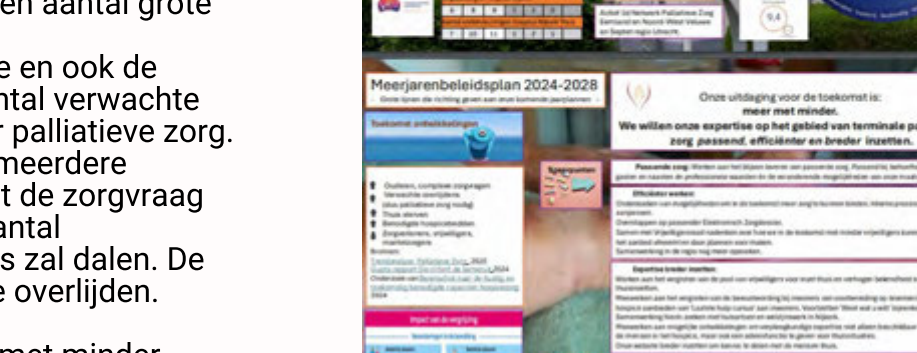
en aantal grote

e en ook de
ntal verwachte
r palliatieve zorg.
meerdere
t de zorgvraag
antal
s zal dalen. De
e overlijden.

met minder

Meerjarenbeleidsplan 2024-2028

Toekomst ontwikkelingen

Onze uitdaging voor de toekomst is:
meer met minder.
We willen onze expertise op het gebied van terminale pa
zorg passend, efficiënter en breder inzetten.

Passende zorg:

Efficiënter werken:

Expertise breder inzetten:

Ouderen, complexe zorgvragen
Verwachte overlijdens
Thuis sterven
Zorgverleners

Impact van de vergrijzing

9,4